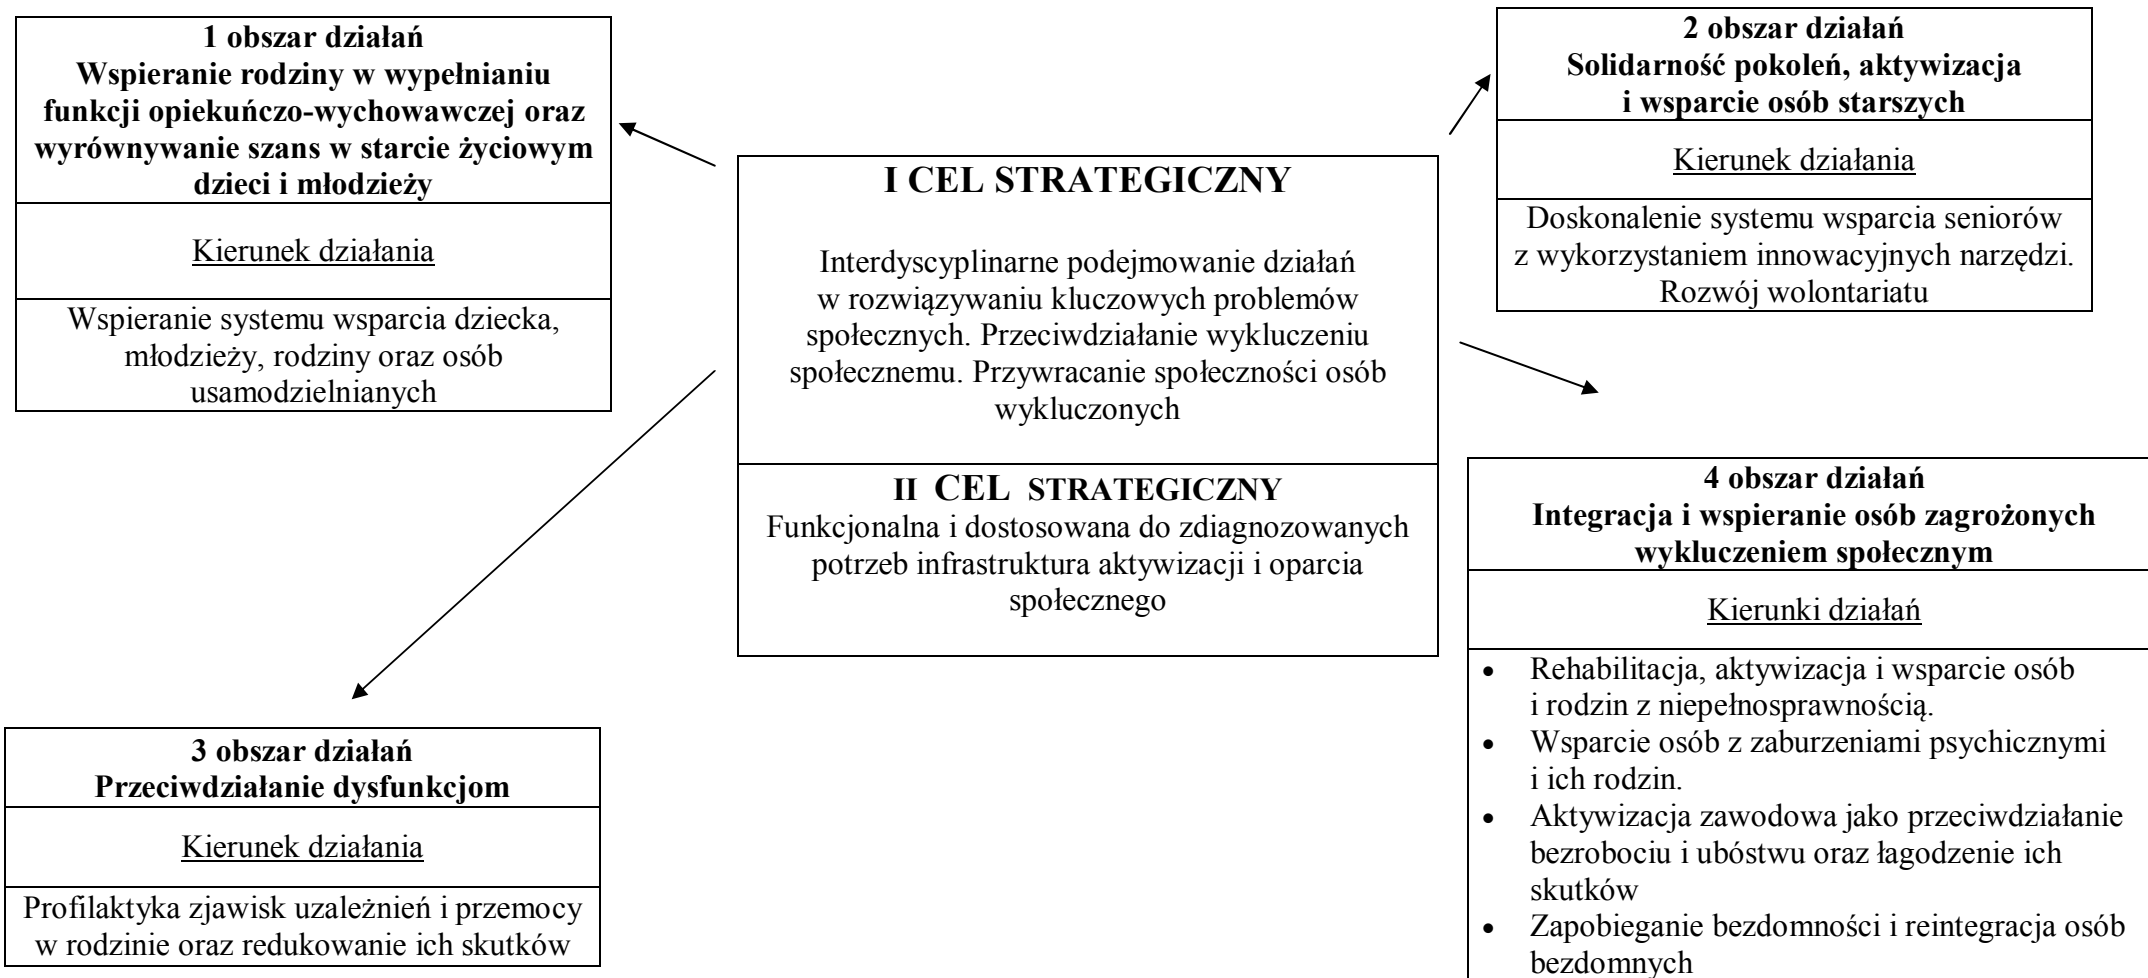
1 obszar działań
Wspieranie rodziny w wypełnianiu funkcji opiekuńczo-wychowawczej oraz wyrównywanie szans w starcie życiowym dzieci i młodzieży

Kierunek działania

Wspieranie systemu wsparcia dziecka, młodzieży, rodziny oraz osób usamodzielnianych

I CEL STRATEGICZNY

Interdyscyplinarne podejmowanie działań w rozwiązywaniu kluczowych problemów społecznych. Przeciwdziałanie wykluczeniu społecznemu. Przywracanie społeczności osób wykluczonych

II CEL STRATEGICZNY
Funkcjonalna i dostosowana do zdiagnozowanych potrzeb infrastruktura aktywizacji i oparcia społecznego

2 obszar działań
Solidarność pokoleń, aktywizacja i wsparcie osób starszych

Kierunek działania

Doskonalenie systemu wsparcia seniorów z wykorzystaniem innowacyjnych narzędzi. Rozwój wolontariatu

3 obszar działań
Przeciwdziałanie dysfunkcjom

Kierunek działania

Profilaktyka zjawisk uzależnień i przemocy w rodzinie oraz redukowanie ich skutków

4 obszar działań
Integracja i wspieranie osób zagrożonych wykluczeniem społecznym

Kierunki działań

- Rehabilitacja, aktywizacja i wsparcie osób i rodzin z niepełnosprawnością.
- Wsparcie osób z zaburzeniami psychicznymi i ich rodzin.
- Aktywizacja zawodowa jako przeciwdziałanie bezrobociu i ubóstwu oraz łagodzenie ich skutków
- Zapobieganie bezdomności i reintegracja osób bezdomnych